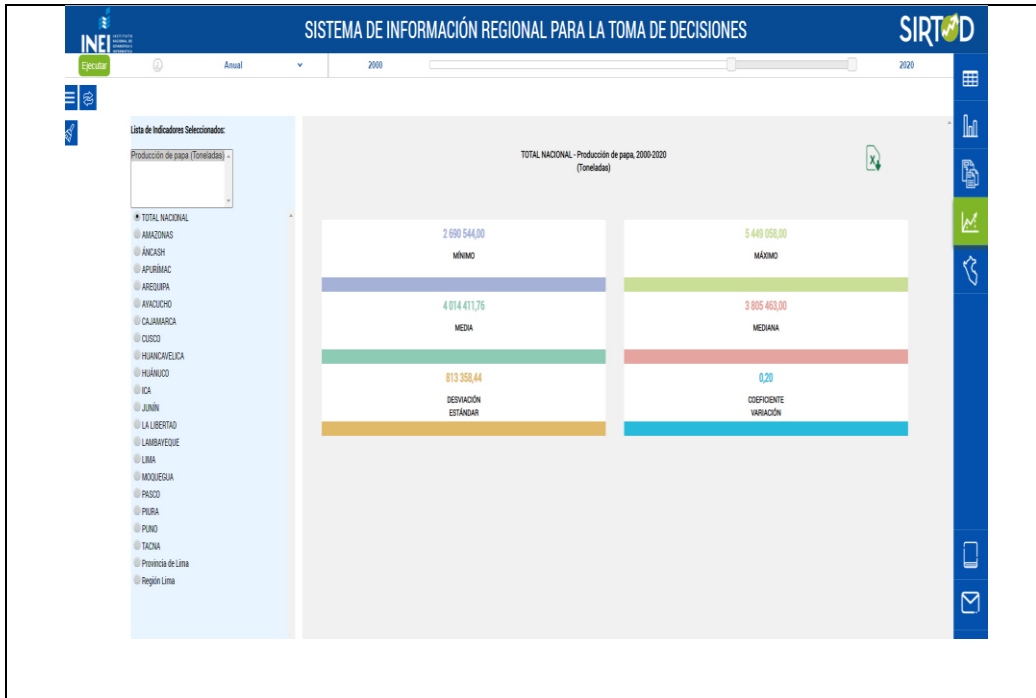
INEI

SISTEMA DE INFORMACIÓN REGIONAL PARA LA TOMA DE DECISIONES

SIRTOD

Ejecutar Anual 2000 2020

Lista de Indicadores Seleccionados:

Producción de papa (Toneladas)

TOTAL NACIONAL
AMAZONAS
ÁNCASH
APURÍMAC
AREQUIPA
AYACUCHO
CAJAMARCA
CUSCO
HUANCAVELICA
HUÁNUCO
ICA
JUNÍN
LA LIBERTAD
LAMBAYEQUE
LIMA
MOQUEGUA
PASCO
PIURA
PUNO
TACNA
Provincia de Lima
Región Lima

TOTAL NACIONAL - Producción de papa, 2000-2020
(Toneladas)

2 690 544,00
MÍNIMO

5 449 058,00
MÁXIMO

4 014 411,76
MEDIA

3 805 463,00
MEDIANA

813 358,44
DESVIACIÓN ESTÁNDAR

0,20
COEFICIENTE VARIACIÓN